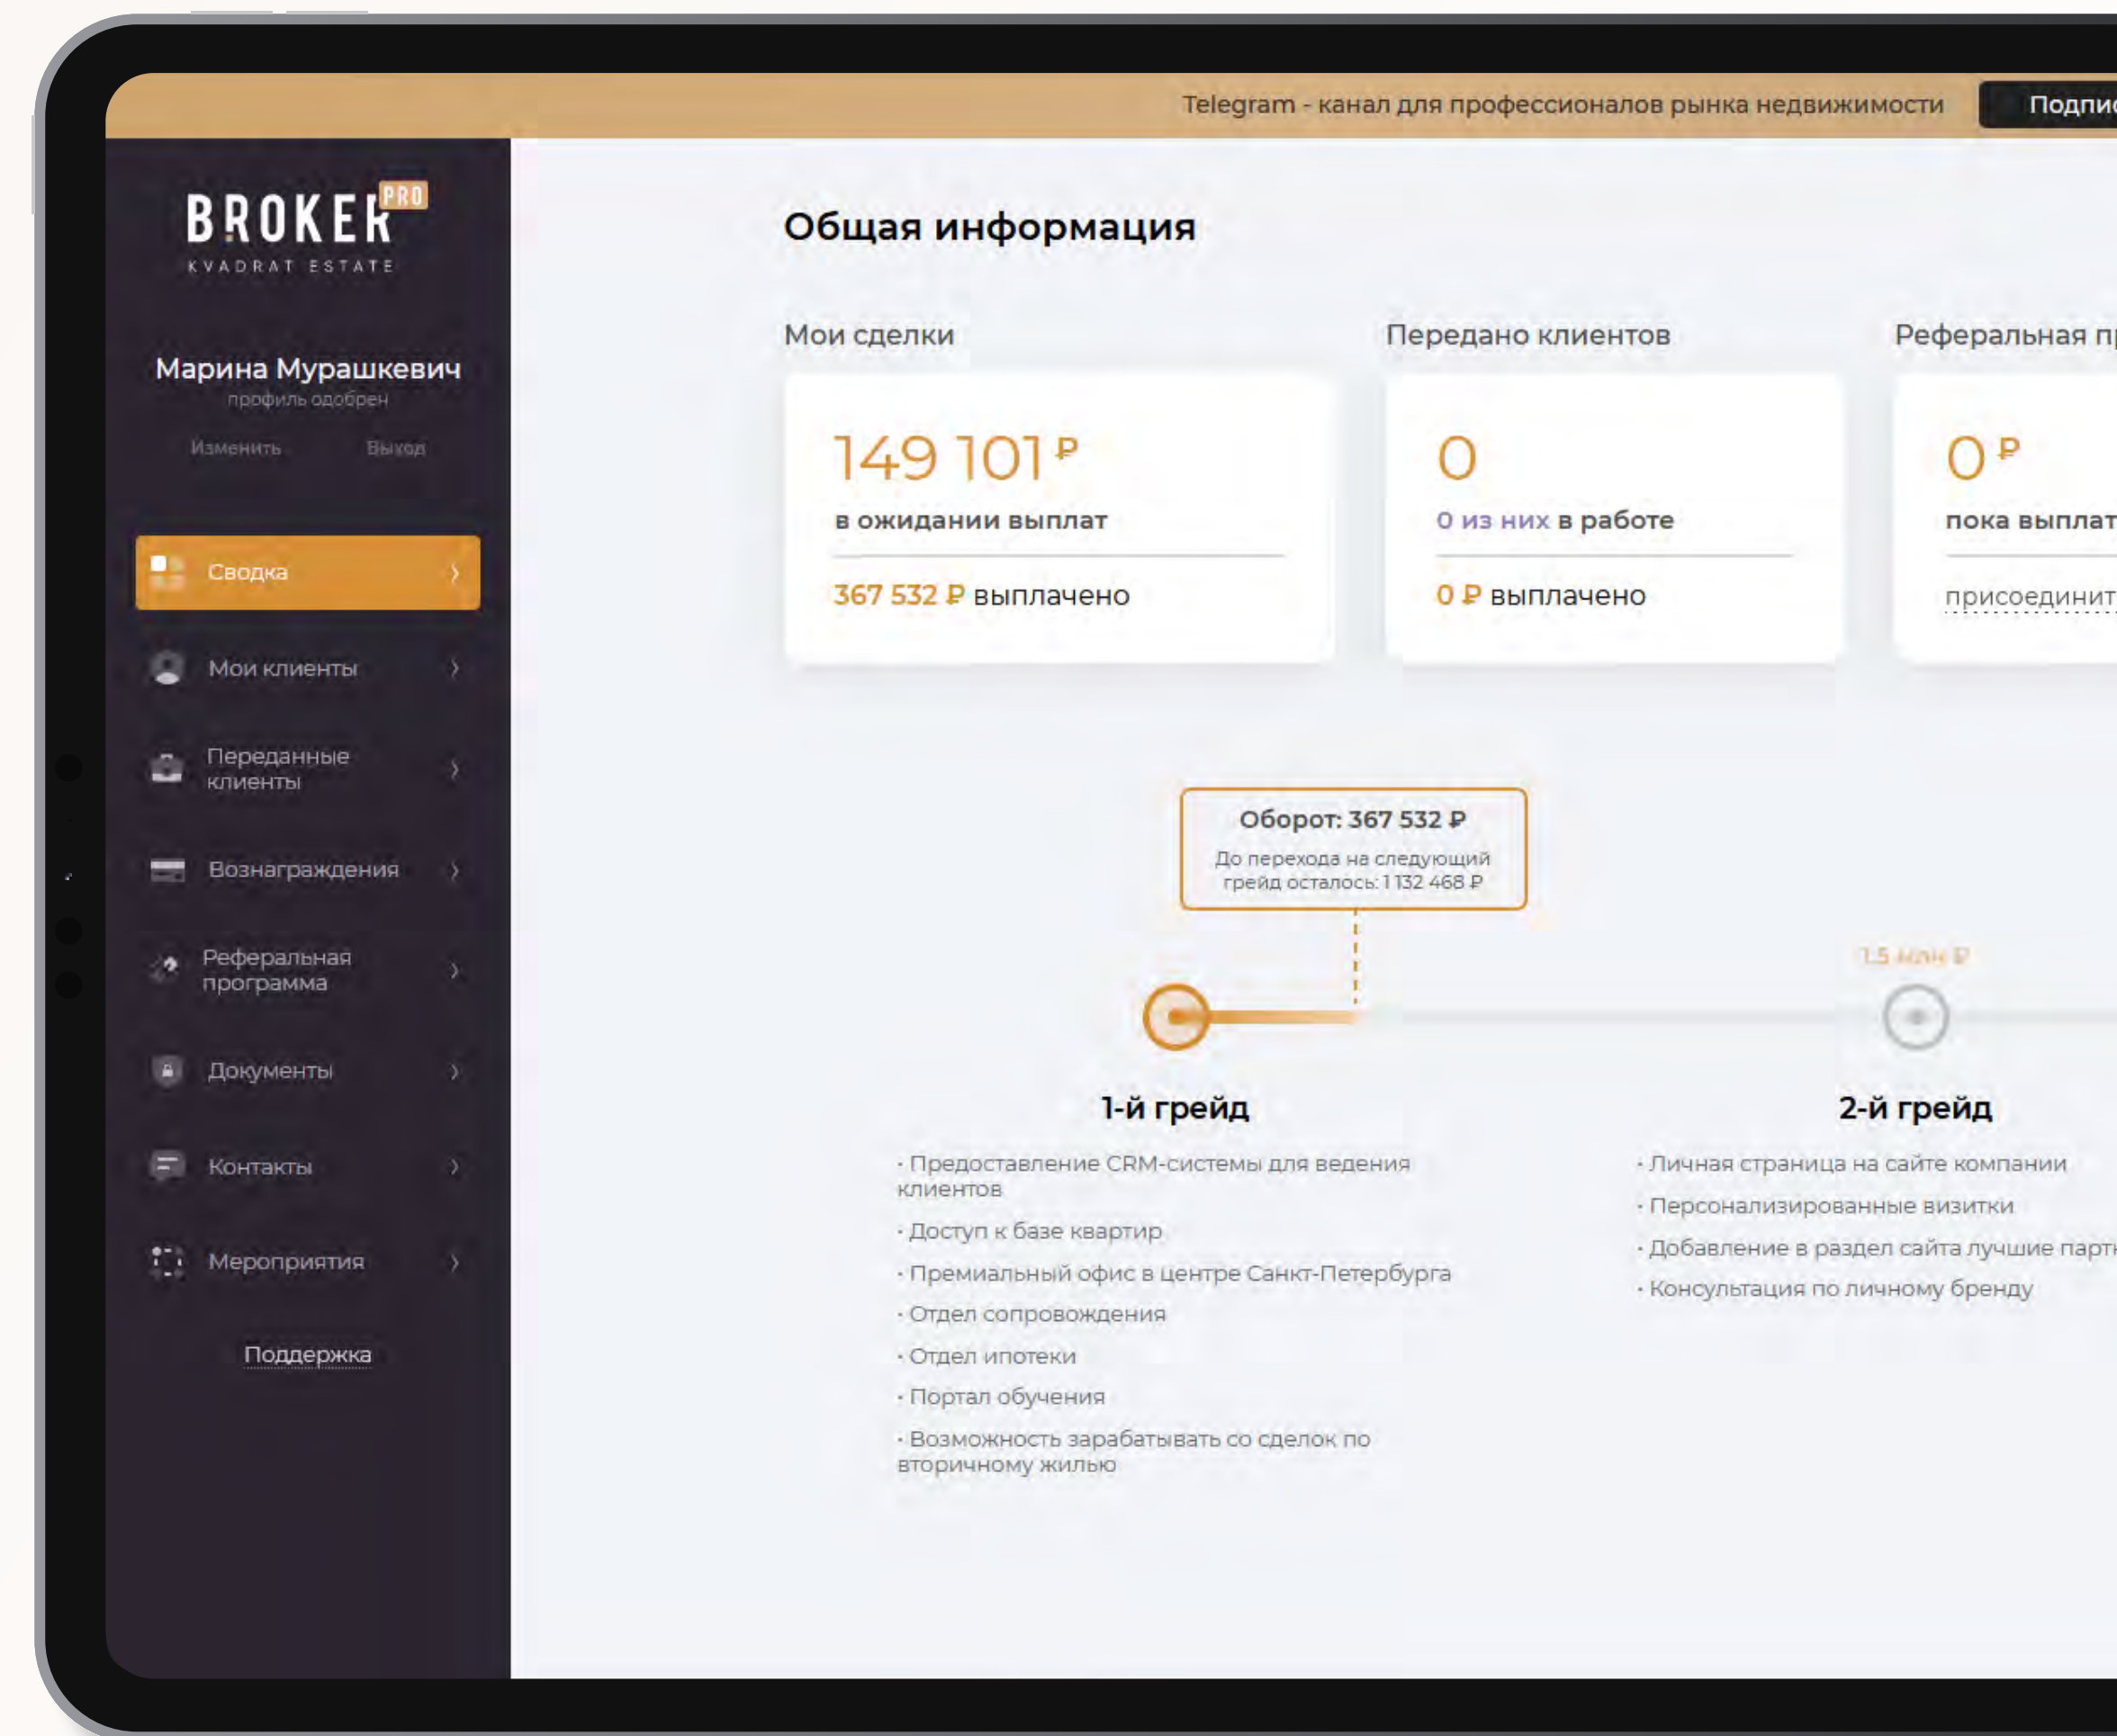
Telegram - канал для профессионалов рынка недвижимости

Подпис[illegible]

BROKER PRO
KVADRAT ESTATE

Марина Мурашкевич
профиль одобрен

Изменить Выход

Сводка

Мои клиенты

Переданные клиенты

Вознаграждения

Реферальная программа

Документы

Контакты

Мероприятия

Поддержка

Общая информация

Мои сделки

149 101 ₽
в ожидании выплат

367 532 ₽ выплачено

Передано клиентов

0
0 из них в работе

0 ₽ выплачено

Реферальная пр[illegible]

0 ₽
пока выплат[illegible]

присоединит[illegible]

Оборот: 367 532 ₽
До перехода на следующий грейд осталось: 1 132 468 ₽

1,5 млн ₽

1-й грейд

· Предоставление CRM-системы для ведения клиентов
· Доступ к базе квартир
· Премиальный офис в центре Санкт-Петербурга
· Отдел сопровождения
· Отдел ипотеки
· Портал обучения
· Возможность зарабатывать со сделок по вторичному жилью

2-й грейд

· Личная страница на сайте компании
· Персонализированные визитки
· Добавление в раздел сайта лучшие парт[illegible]
· Консультация по личному бренду